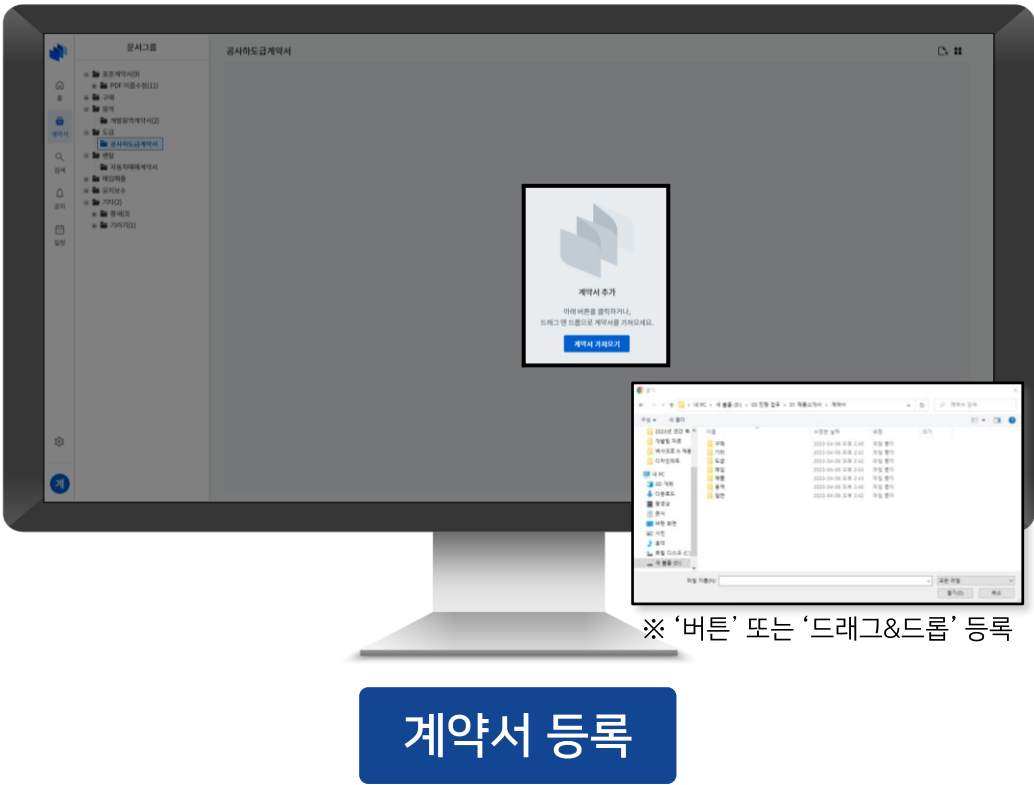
문서그룹

표준계약서(8)
PDF 이름수정(11)
구매
용역
개발용역계약서(2)
도급
공사하도급계약서
판매
자동차매매계약서
채권채용
유지보수
기타(2)
용역(3)
기타1(1)

홈
계약서
검색
공지
일정

공사하도급계약서

계약서 추가
아래 버튼을 클릭하거나,
드래그 앤 드롭으로 계약서를 가져오세요.
계약서 가져오기

열기
내 PC > 새 볼륨 (D:) > 03 인원 업무 > 01 계좌/계약서 > 계약서
계약서 검색
구성 새 폴더
2023년 연간 회
개발팀 자료
예식자료 & 계좌
디자인자료
내 PC
3D 개체
다운로드
동영상
문서
바탕 화면
사진
음악
로컬 디스크 (C:)
새 볼륨 (D:)
이름
구매
기타
도급
채권
채용
용역
판매
수정한 날짜
2023-04-06 오후 2:43
2023-04-06 오후 2:43
2023-04-06 오후 2:43
2023-04-06 오후 2:43
2023-04-06 오후 2:43
2023-04-06 오후 2:43
2023-04-06 오후 2:43
유형
파일 폴더
파일 폴더
파일 폴더
파일 폴더
파일 폴더
파일 폴더
파일 폴더
크기
파일 이름(N):
모든 파일
열기(O)
취소

※ '버튼' 또는 '드래그&드롭' 등록

계약서 등록